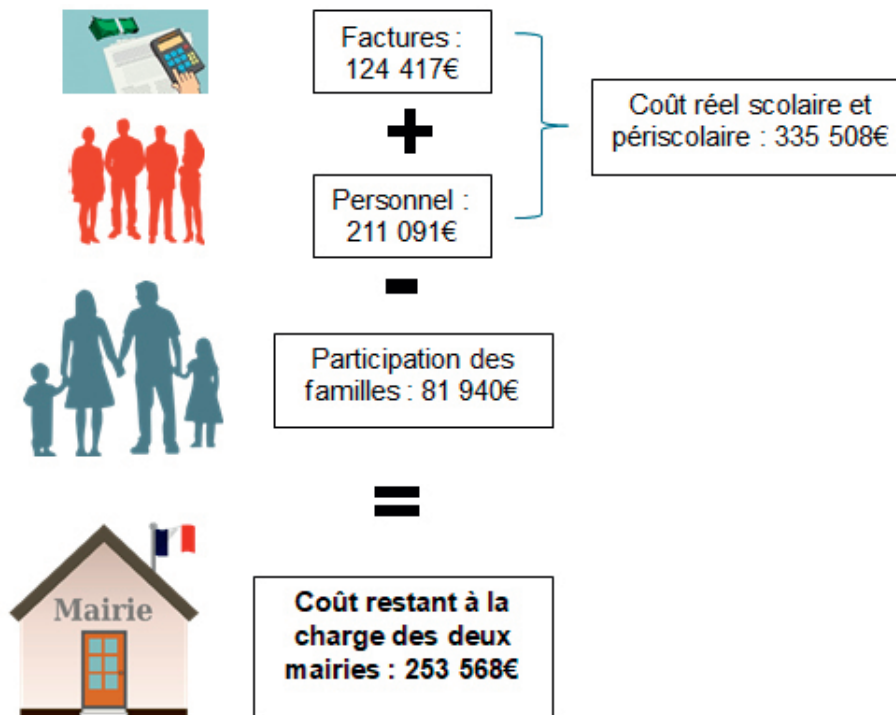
Factures : 124 417€

+

Personnel : 211 091€

Coût réel scolaire et périscolaire : 335 508€

-

Participation des familles : 81 940€

=

Mairie

**Coût restant à la charge des deux mairies : 253 568€**